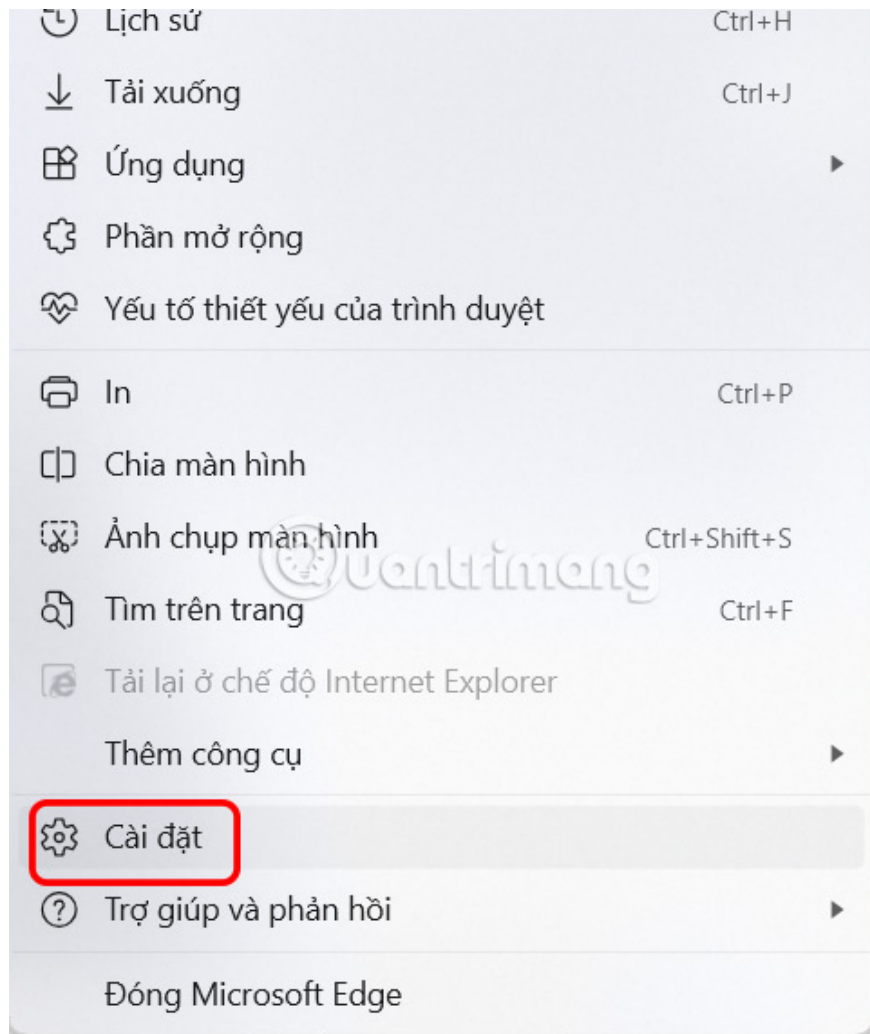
Lịch sử Ctrl+H
Tải xuống Ctrl+J
Ứng dụng
Phần mở rộng
Yếu tố thiết yếu của trình duyệt
In Ctrl+P
Chia màn hình
Ảnh chụp màn hình Ctrl+Shift+S
Tìm trên trang Ctrl+F
Tải lại ở chế độ Internet Explorer
Thêm công cụ
Cài đặt
Trợ giúp và phản hồi
Đóng Microsoft Edge

Quantrimang